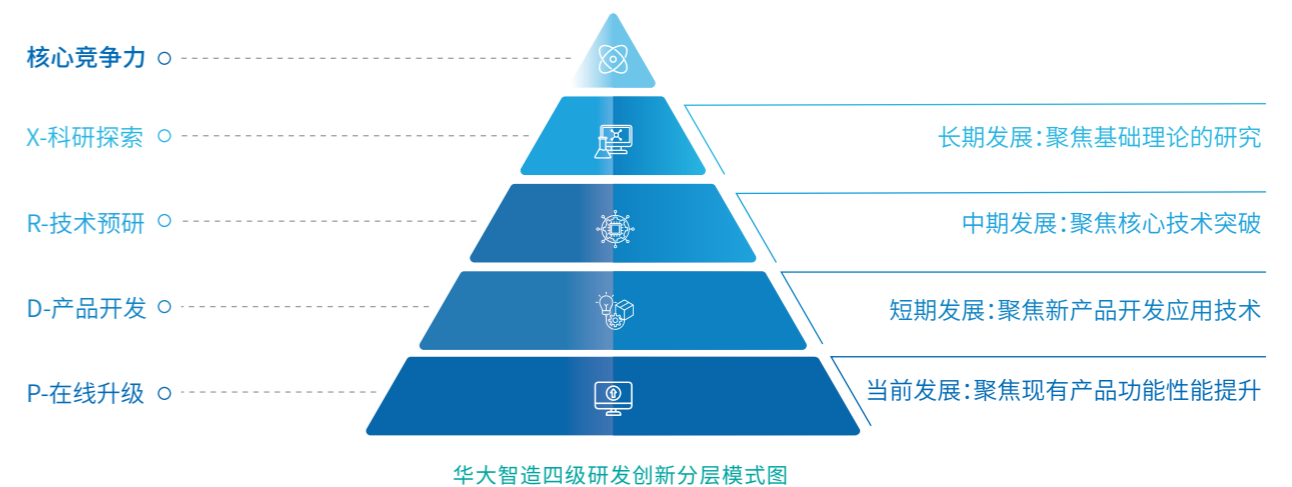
核心竞争力

X-科研探索

长期发展:聚焦基础理论的研究

R-技术预研

中期发展:聚焦核心技术突破

D-产品开发

短期发展:聚焦新产品开发应用技术

P-在线升级

当前发展:聚焦现有产品功能性能提升

华大智造四级研发创新分层模式图